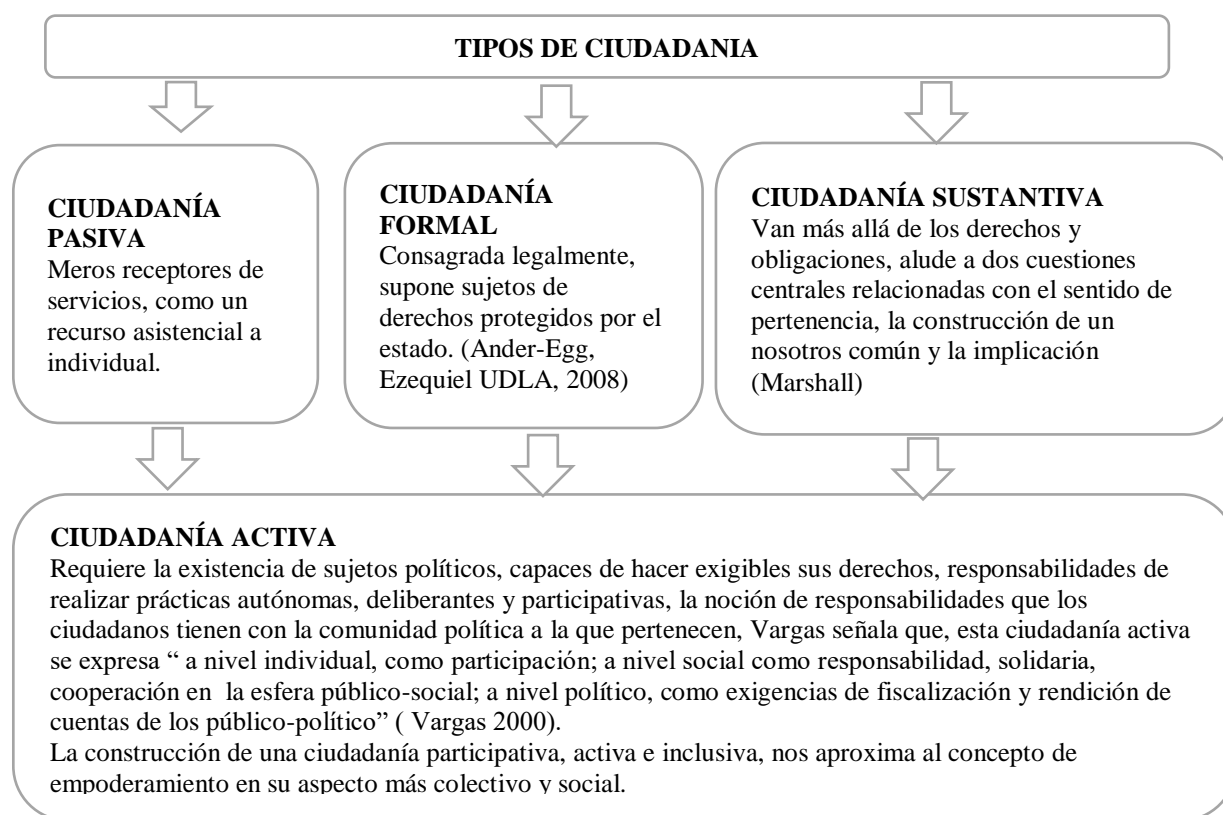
TIPOS DE CIUDADANIA

CIUDADANÍA PASIVA
Meros receptores de servicios, como un recurso asistencial a individual.

CIUDADANÍA FORMAL
Consagrada legalmente, supone sujetos de derechos protegidos por el estado. (Ander-Egg, Ezequiel UDLA, 2008)

CIUDADANÍA SUSTANTIVA
Van más allá de los derechos y obligaciones, alude a dos cuestiones centrales relacionadas con el sentido de pertenencia, la construcción de un nosotros común y la implicación (Marshall)

CIUDADANÍA ACTIVA
Requiere la existencia de sujetos políticos, capaces de hacer exigibles sus derechos, responsabilidades de realizar prácticas autónomas, deliberantes y participativas, la noción de responsabilidades que los ciudadanos tienen con la comunidad política a la que pertenecen, Vargas señala que, esta ciudadanía activa se expresa " a nivel individual, como participación; a nivel social como responsabilidad, solidaria, cooperación en la esfera público-social; a nivel político, como exigencias de fiscalización y rendición de cuentas de los público-político" ( Vargas 2000).
La construcción de una ciudadanía participativa, activa e inclusiva, nos aproxima al concepto de empoderamiento en su aspecto más colectivo y social.